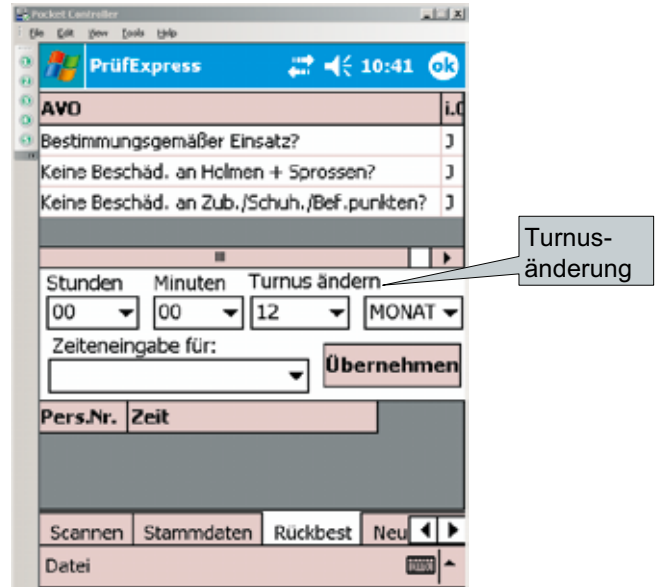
Pocket Controller
File Edit View Tools Help

PrüfExpress 10:41 ok

| AVO | i.O |
|---|---|
| Bestimmungsgemäßer Einsatz? | J |
| Keine Beschäd. an Holmen + Sprossen? | J |
| Keine Beschäd. an Zub./Schuh./Bef.punkten? | J |

Turnusänderung

Stunden Minuten Turnus ändern
00 00 12 MONAT

Zeiteneingabe für:

Übernehmen

| Pers.Nr. | Zeit |
|---|---|

Scannen Stammdaten Rückbest Neu

Datei